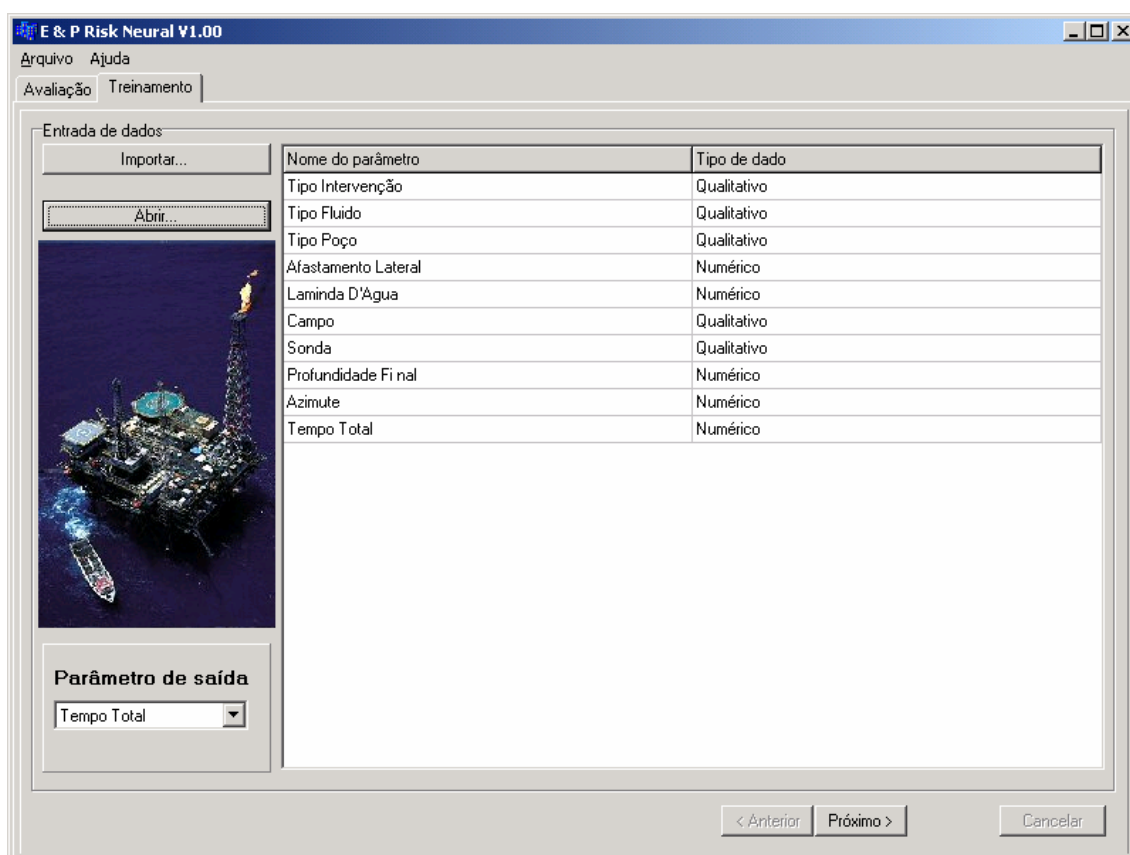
E & P Risk Neural V1.00

Arquivo Ajuda

Avaliação Treinamento

Entrada de dados

Importar...

Abrir...

| Nome do parâmetro | Tipo de dado |
|---|---|
| Tipo Intervenção | Qualitativo |
| Tipo Fluido | Qualitativo |
| Tipo Poço | Qualitativo |
| Afastamento Lateral | Numérico |
| Laminda D'Agua | Numérico |
| Campo | Qualitativo |
| Sonda | Qualitativo |
| Profundidade Fi nal | Numérico |
| Azimute | Numérico |
| Tempo Total | Numérico |

Parâmetro de saída

Tempo Total

< Anterior Próximo > Cancelar